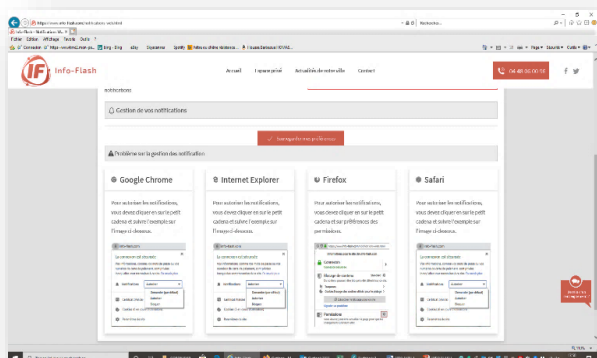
https://www.info-flash.com/notifications-activite.html

Rechercher...

Fichier Edition Affichage Favoris Outils ?

Info-Flash

Accueil Espace privé Actualités de votre ville Contact

04 48 06 00 12

notifications

Gestion de vos notifications

Problème sur la gestion des notification

Google Chrome

Pour autoriser les notifications, vous devez cliquer en sur le petit cadenas et suivre l'exemple sur l'image ci-dessous.

Internet Explorer

Pour autoriser les notifications, vous devez cliquer en sur le petit cadenas et suivre l'exemple sur l'image ci-dessous.

Firefox

Pour autoriser les notifications, vous devez cliquer en sur le petit cadenas et suivre l'exemple sur vos préférences des permissions.

Safari

Pour autoriser les notifications, vous devez cliquer en sur le petit cadenas et suivre l'exemple sur l'image ci-dessous.

Info-flash.com

La connexion est sécurisée

Notifications

Autoriser

Bloquer

Permissions

115 %